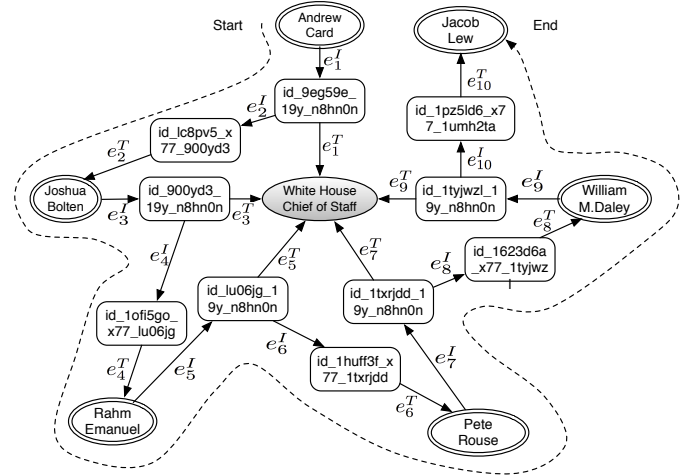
Start

Andrew Card

$e_1^I$

id_9eg59e_19y_n8hn0n

$e_2^I$

$e_1^T$

id_lc8pv5_x77_900yd3

$e_2^T$

Joshua Bolten

$e_3^I$

id_900yd3_19y_n8hn0n

$e_3^T$

White House Chief of Staff

$e_4^I$

$e_5^T$

$e_7^T$

id_1ofi5go_x77_lu06jg

id_lu06jg_19y_n8hn0n

id_1txrjdd_19y_n8hn0n

$e_4^T$

$e_5^I$

$e_6^I$

id_1huff3f_x77_1txrjdd

$e_6^T$

$e_7^I$

Rahm Emanuel

Pete Rouse

End

Jacob Lew

$e_{10}^T$

id_1pz5ld6_x77_1umh2ta

$e_{10}^I$

$e_9^T$

id_1tyjwzl_19y_n8hn0n

$e_9^I$

William M.Daley

$e_8^T$

$e_8^I$

id_1623d6a_x77_1tyjwz